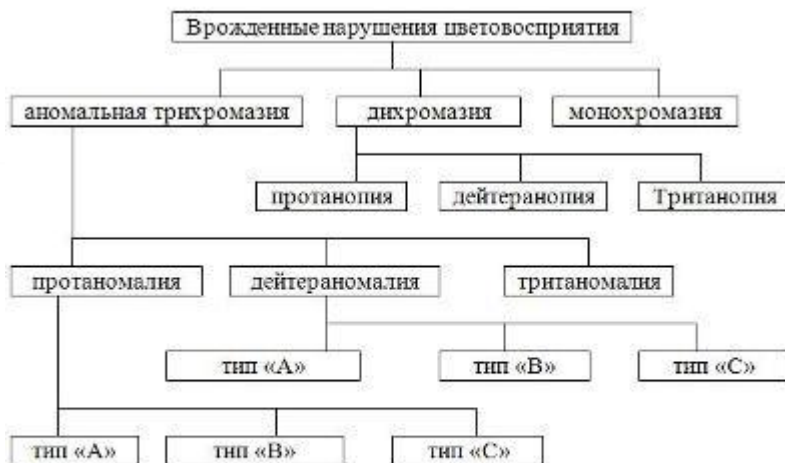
Врожденные нарушения цветовосприятия

аномальная трихромазия

дихромазия

монохромазия

протанопия

дейтеранопия

Тританопия

протаномалия

дейтераномалия

тританомалия

тип «А»

тип «В»

тип «С»

тип «А»

тип «В»

тип «С»